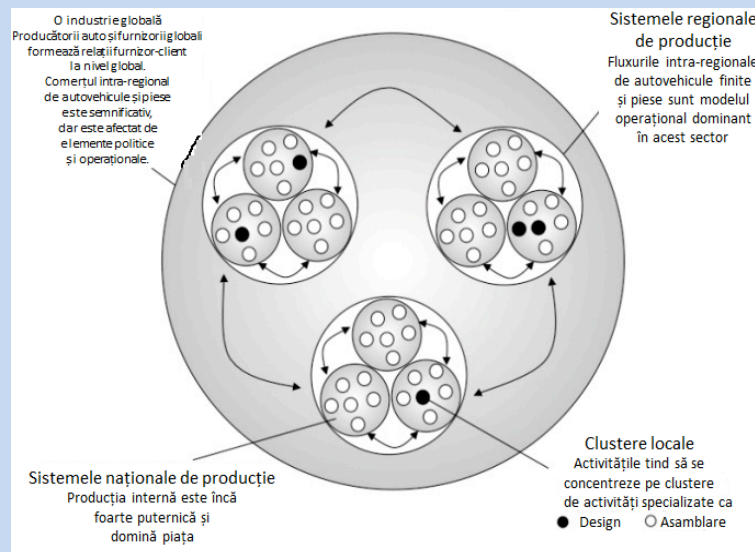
O industrie globală
Producătorii auto și furnizorii globali formează relații furnizor-client la nivel global.
Comerțul intra-regional de autovehicule și piese este semnificativ, dar este afectat de elemente politice și operaționale.

Sistemele regionale de producție
Fluxurile intra-regionale de autovehicule finite și piese sunt modelul operațional dominant în acest sector

Sistemele naționale de producție
Producția internă este încă foarte puternică și domină piața

Clustere locale
Activitățile tind să se concentreze pe clustere de activități specializate ca
● Design ○ Asamblare